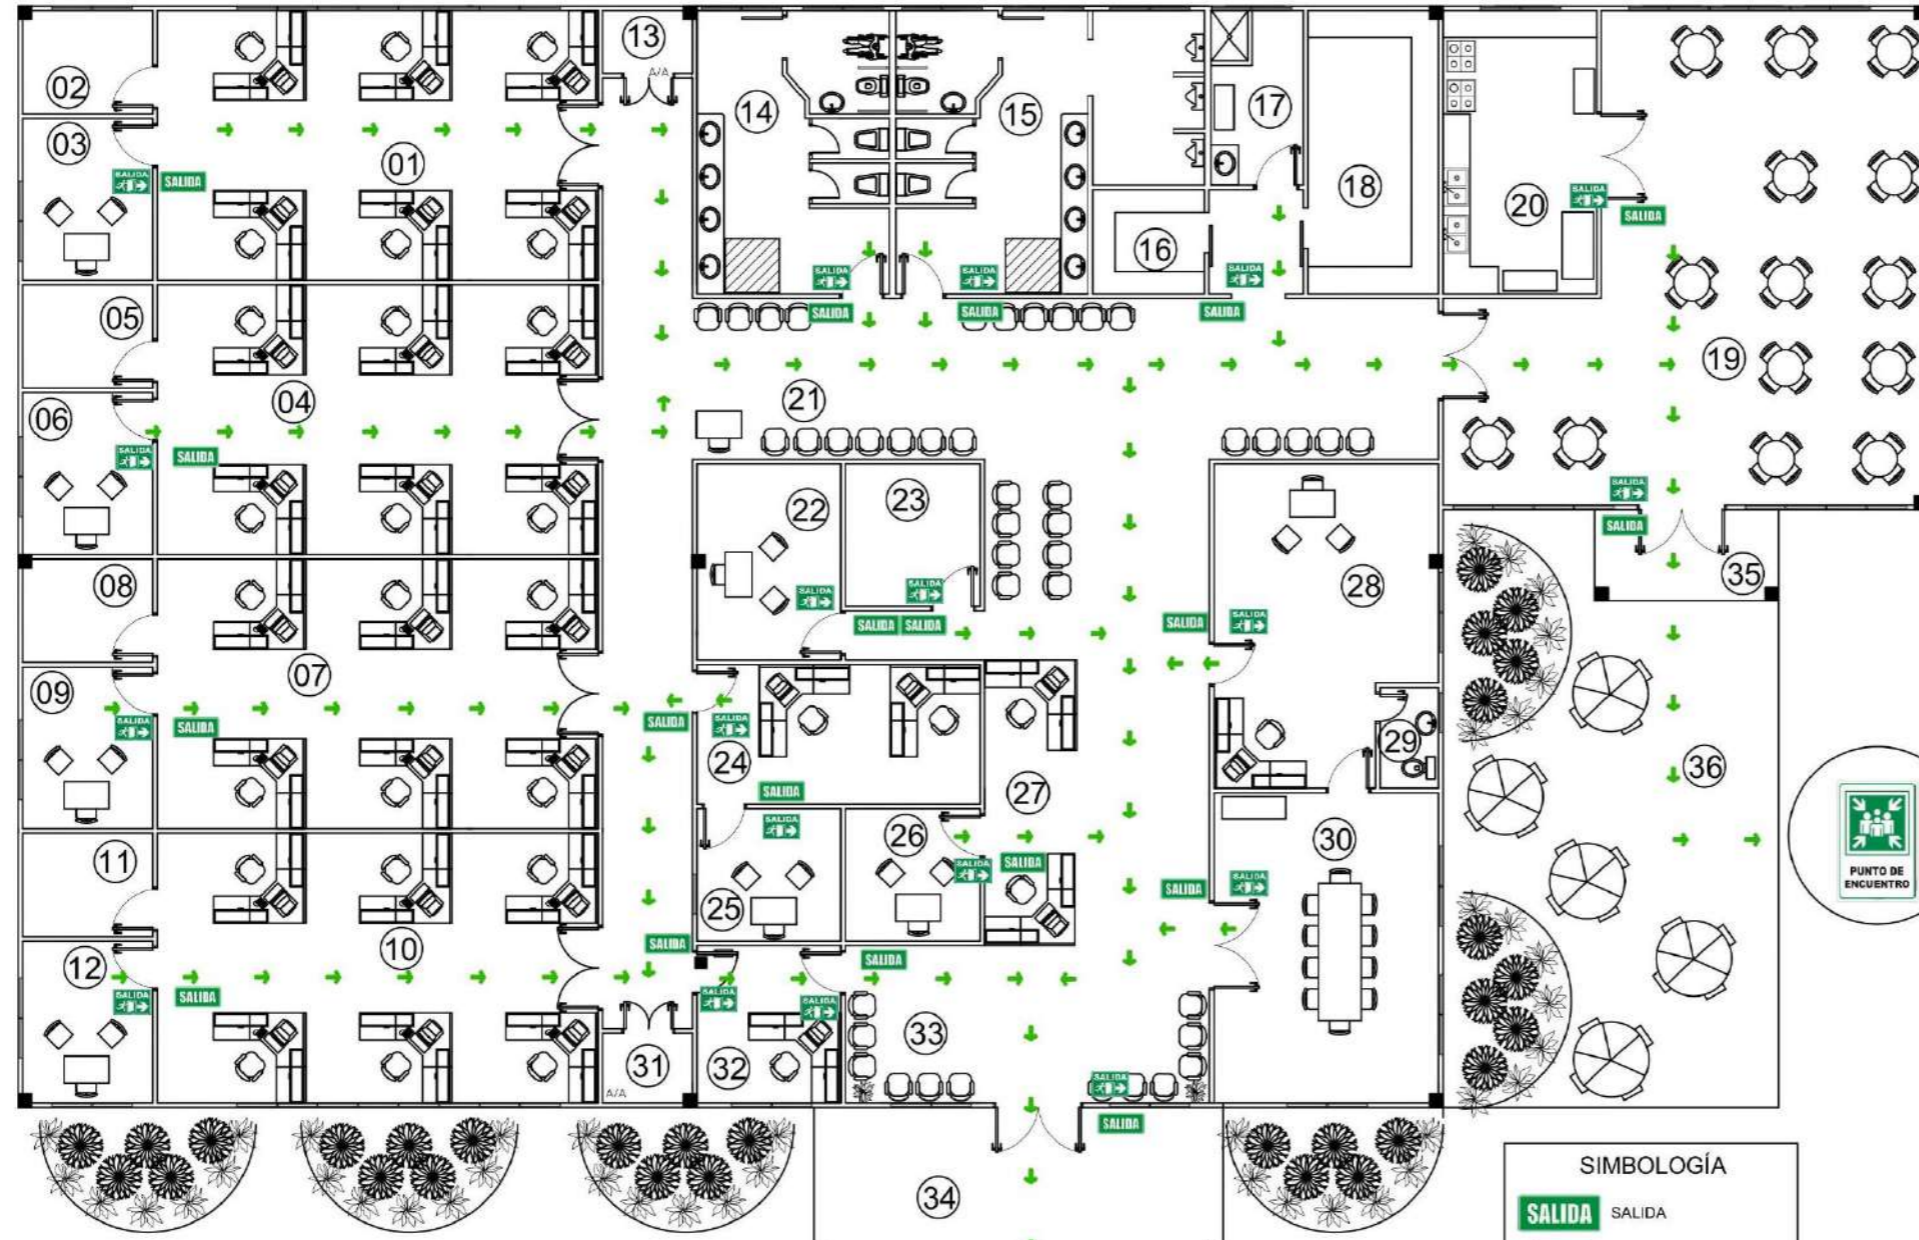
13
A/A
02
03
SALIDA
SALIDA
01
14
15
17
18
16
20
SALIDA
SALIDA
SALIDA
SALIDA
SALIDA
SALIDA
SALIDA
SALIDA
SALIDA
05
04
06
SALIDA
SALIDA
21
19
22
23
SALIDA
SALIDA
SALIDA
SALIDA
SALIDA
28
SALIDA
SALIDA
SALIDA
35
08
07
09
SALIDA
SALIDA
SALIDA
SALIDA
24
29
SALIDA
27
36
11
SALIDA
26
SALIDA
SALIDA
30
25
SALIDA
SALIDA
PUNTO DE ENCUENTRO
12
10
SALIDA
SALIDA
SALIDA
SALIDA
SALIDA
SALIDA
33
31
32
A/A
SALIDA
SALIDA
34
SIMBOLOGÍA
SALIDA SALIDA